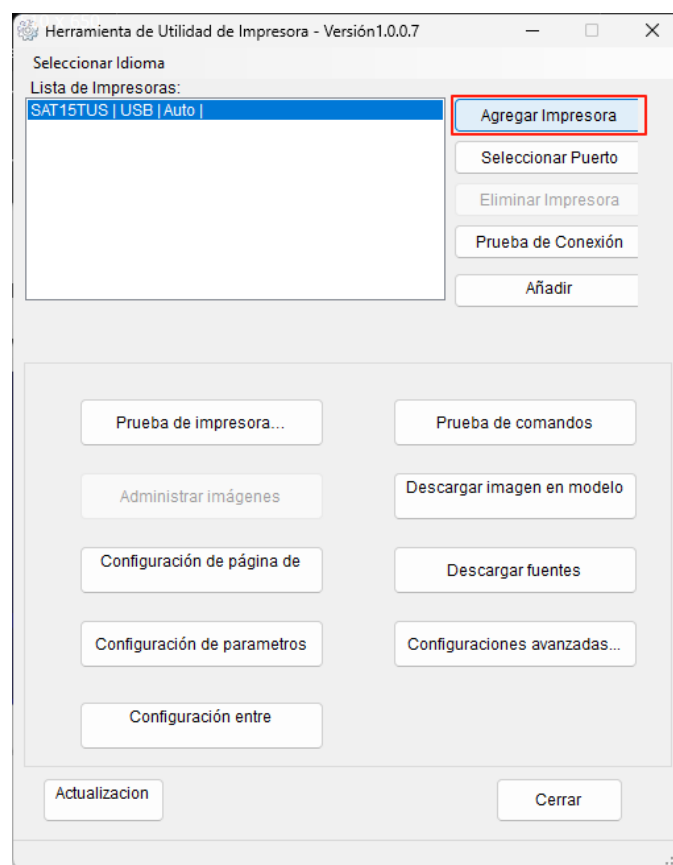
Herramienta de Utilidad de Impresora - Versión1.0.0.7

Seleccionar Idioma

Lista de Impresoras:

SAT15TUS | USB | Auto |

Agregar Impresora

Seleccionar Puerto

Eliminar Impresora

Prueba de Conexión

Añadir

Prueba de impresora...

Prueba de comandos

Administrar imágenes

Descargar imagen en modelo

Configuración de página de

Descargar fuentes

Configuración de parametros

Configuraciones avanzadas...

Configuración entre

Actualizacion

Cerrar